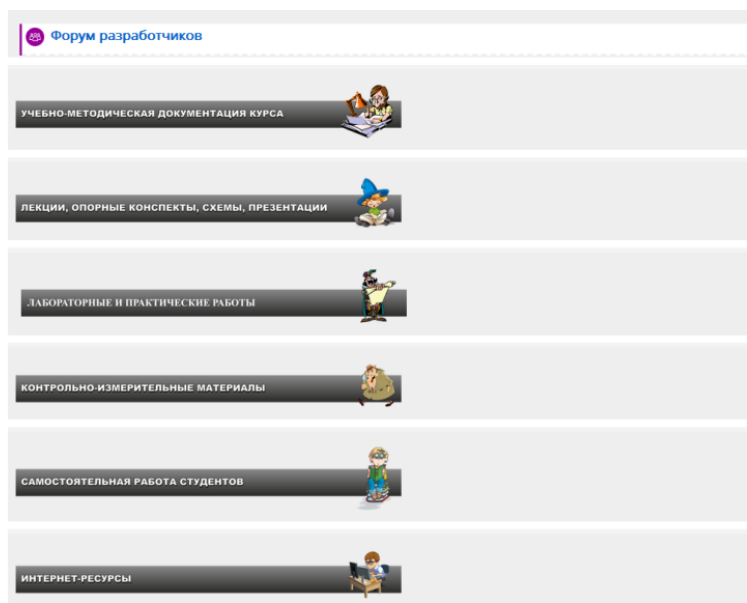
Форум разработчиков

УЧЕБНО-МЕТОДИЧЕСКАЯ ДОКУМЕНТАЦИЯ КУРСА

ЛЕКЦИИ, ОПОРНЫЕ КОНСПЕКТЫ, СХЕМЫ, ПРЕЗЕНТАЦИИ

ЛАБОРАТОРНЫЕ И ПРАКТИЧЕСКИЕ РАБОТЫ

КОНТРОЛЬНО-ИЗМЕРИТЕЛЬНЫЕ МАТЕРИАЛЫ

САМОСТОЯТЕЛЬНАЯ РАБОТА СТУДЕНТОВ

ИНТЕРНЕТ-РЕСУРСЫ